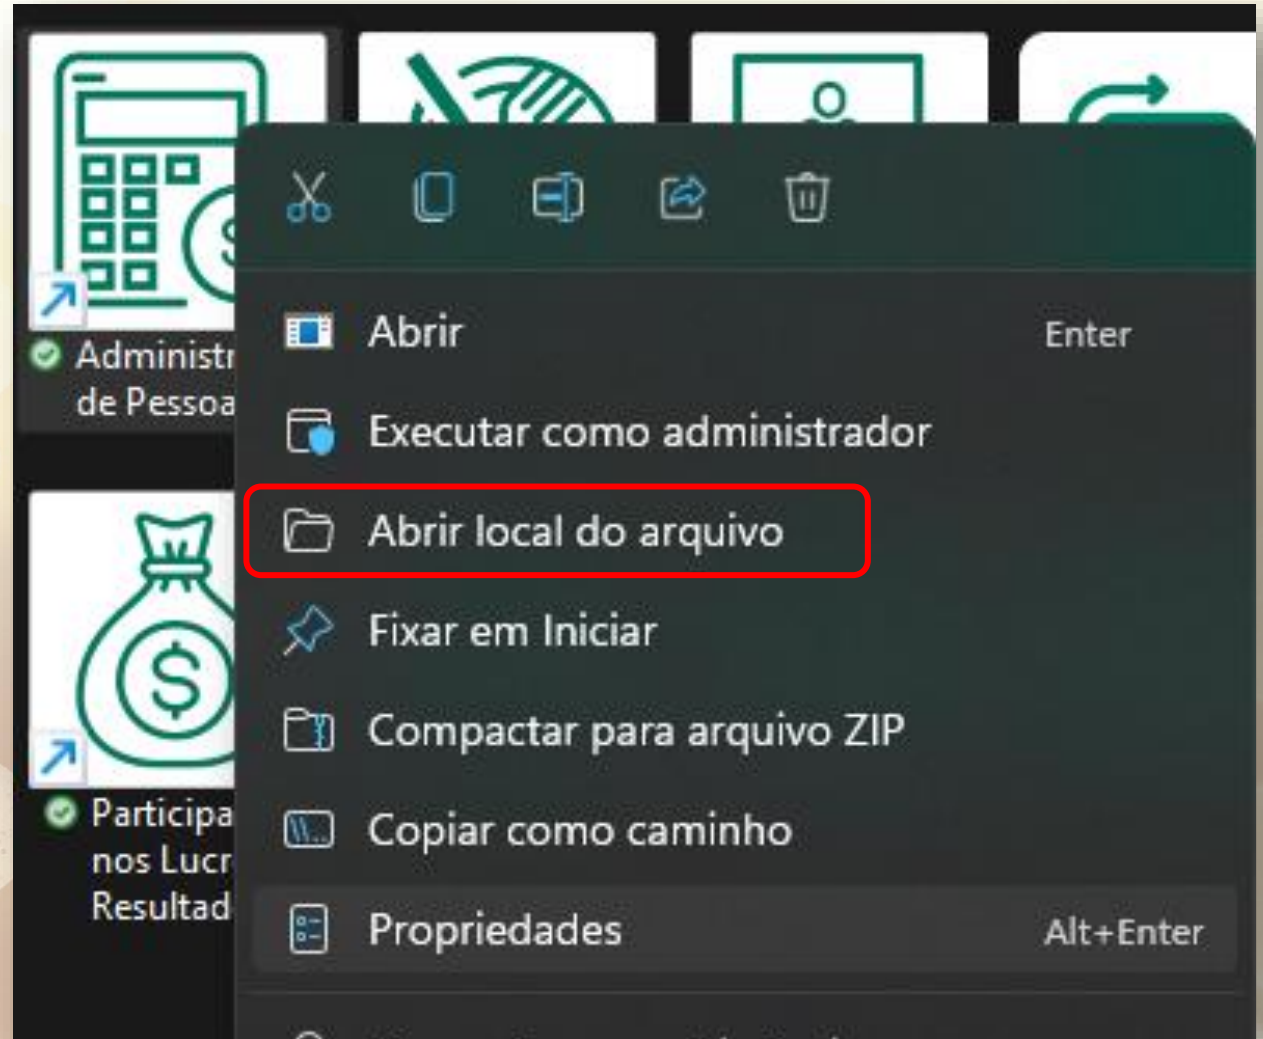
Administr
de Pessoa

Participa
nos Lucr
Resultad

Abrir Enter

Executar como administrador

Abrir local do arquivo

Fixar em Iniciar

Compactar para arquivo ZIP

Copiar como caminho

Propriedades Alt+Enter